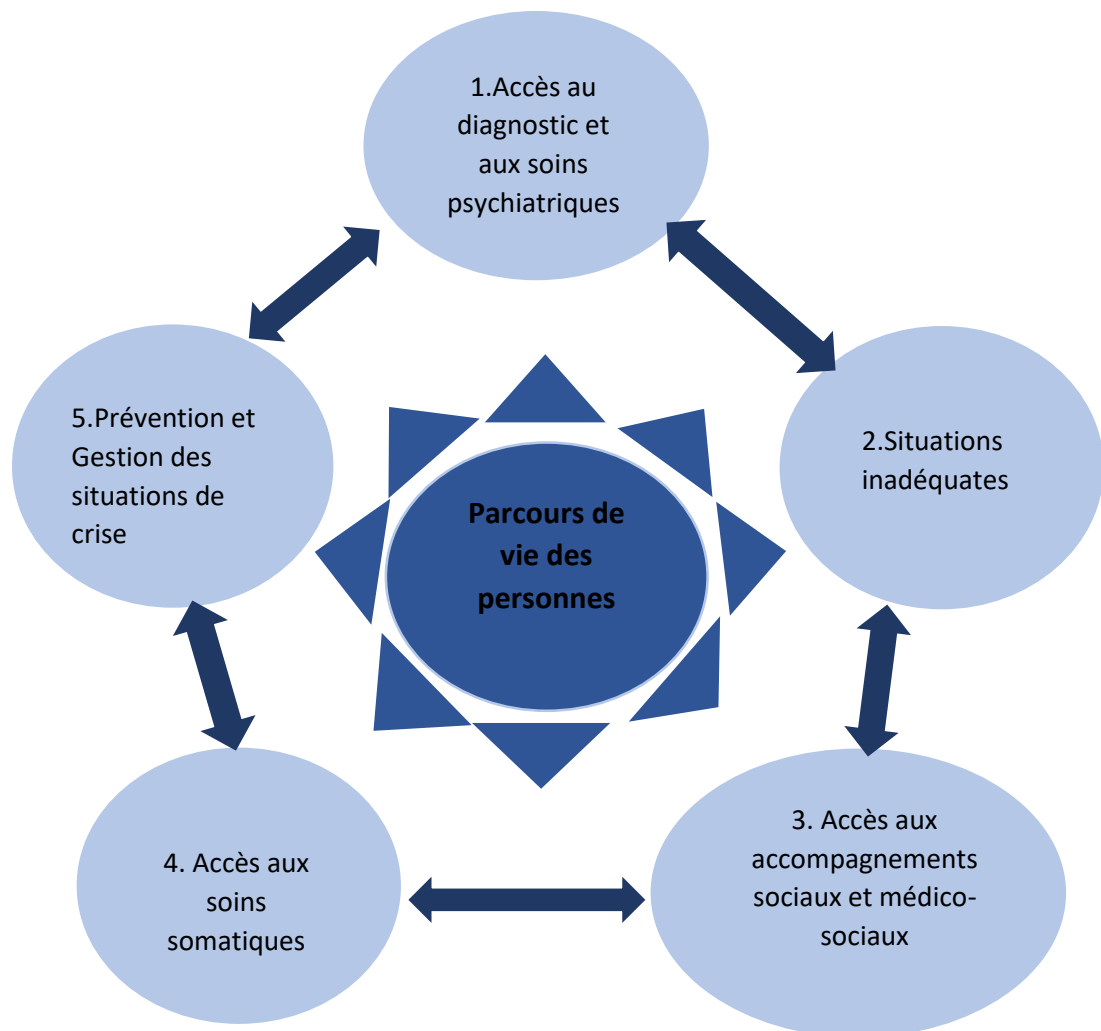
1.Accès au diagnostic et aux soins psychiatriques

2.Situations inadéquates

3. Accès aux accompagnements sociaux et médico-sociaux

4. Accès aux soins somatiques

5.Prévention et Gestion des situations de crise

Parcours de vie des personnes